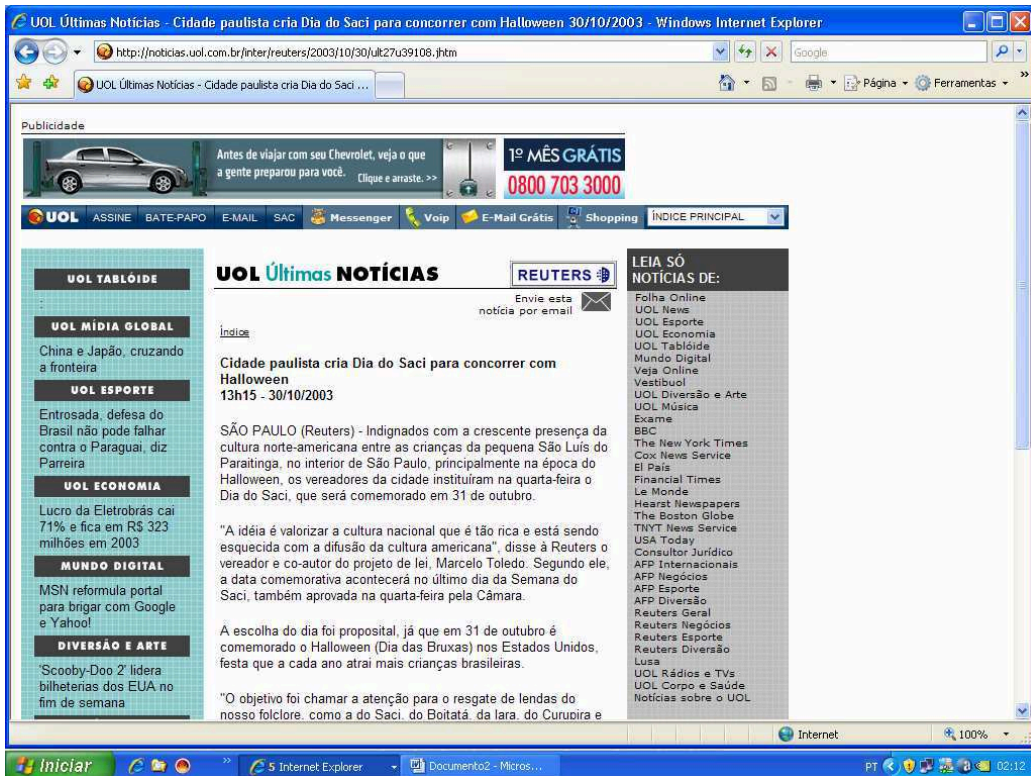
UOL Últimas Notícias - Cidade paulista cria Dia do Saci para concorrer com Halloween 30/10/2003 - Windows Internet Explorer

http://noticias.uol.com.br/inter/reuters/2003/10/30/ult27u39108.jhtm

Google

UOL Últimas Notícias - Cidade paulista cria Dia do Saci ...

Página · Ferramentas ·

Publicidade

Antes de viajar com seu Chevrolet, veja o que a gente preparou para você. Clique e arraste. >>

1º MÊS GRÁTIS
0800 703 3000

UOL ASSINE BATE-PAPO E-MAIL SAC Messenger Voip E-Mail Grátis Shopping ÍNDICE PRINCIPAL

UOL TABLÓIDE

UOL MÍDIA GLOBAL
China e Japão, cruzando a fronteira

UOL ESPORTE
Entrosada, defesa do Brasil não pode falhar contra o Paraguai, diz Parreira

UOL ECONOMIA
Lucro da Eletrobrás cai 71% e fica em R$ 323 milhões em 2003

MUNDO DIGITAL
MSN reformula portal para brigar com Google e Yahoo!

DIVERSÃO E ARTE
'Scooby-Doo 2' lidera bilheterias dos EUA no fim de semana

UOL Últimas NOTÍCIAS

REUTERS

Envie esta notícia por email

Índice

Cidade paulista cria Dia do Saci para concorrer com Halloween
13h15 - 30/10/2003

SÃO PAULO (Reuters) - Indignados com a crescente presença da cultura norte-americana entre as crianças da pequena São Luís do Paraitinga, no interior de São Paulo, principalmente na época do Halloween, os vereadores da cidade instituíram na quarta-feira o Dia do Saci, que será comemorado em 31 de outubro.

"A idéia é valorizar a cultura nacional que é tão rica e está sendo esquecida com a difusão da cultura americana", disse à Reuters o vereador e co-autor do projeto de lei, Marcelo Toledo. Segundo ele, a data comemorativa acontecerá no último dia da Semana do Saci, também aprovada na quarta-feira pela Câmara.

A escolha do dia foi proposital, já que em 31 de outubro é comemorado o Halloween (Dia das Bruxas) nos Estados Unidos, festa que a cada ano atrai mais crianças brasileiras.

"O objetivo foi chamar a atenção para o resgate de lendas do nosso folclore, como a do Saci, do Boitatá, da Iara, do Curupira e

LEIA SÓ NOTÍCIAS DE:
Folha Online
UOL News
UOL Esporte
UOL Economia
UOL Tablóide
Mundo Digital
Veja Online
Vestibuol
UOL Diversão e Arte
UOL Música
Exame
BBC
The New York Times
Cox News Service
El País
Financial Times
Le Monde
Hearst Newspapers
The Boston Globe
TNYT News Service
USA Today
Consultor Jurídico
AFP Internacionais
AFP Negócios
AFP Esporte
AFP Diversão
Reuters Geral
Reuters Negócios
Reuters Esporte
Reuters Diversão
Lusa
UOL Rádios e TVs
UOL Corpo e Saúde
Notícias sobre o UOL

Internet
100%

Iniciar
5 Internet Explorer
Documento2 - Micros...
PT
02:12